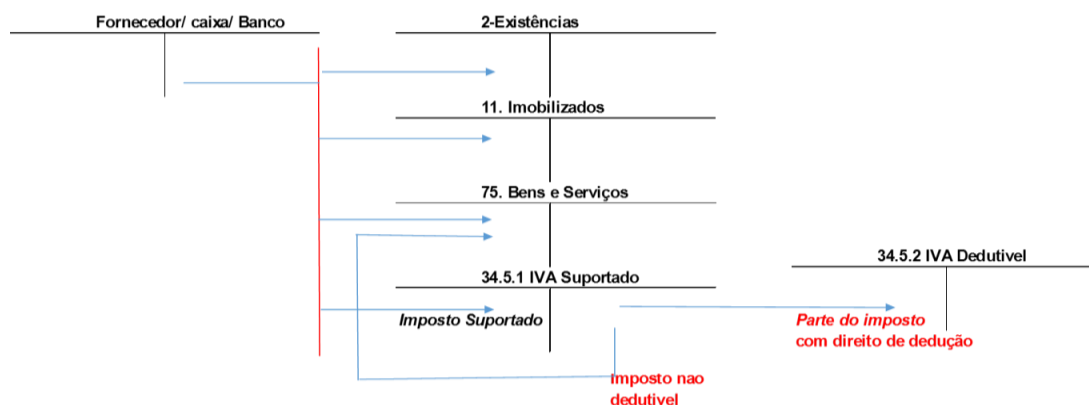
Fornecedor/ caixa/ Banco

2-Existências

11. Imobilizados

75. Bens e Serviços

34.5.2 IVA Dedutivel

34.5.1 IVA Suportado

Imposto Suportado

Parte do imposto com direito de dedução

Imposto nao dedutivel